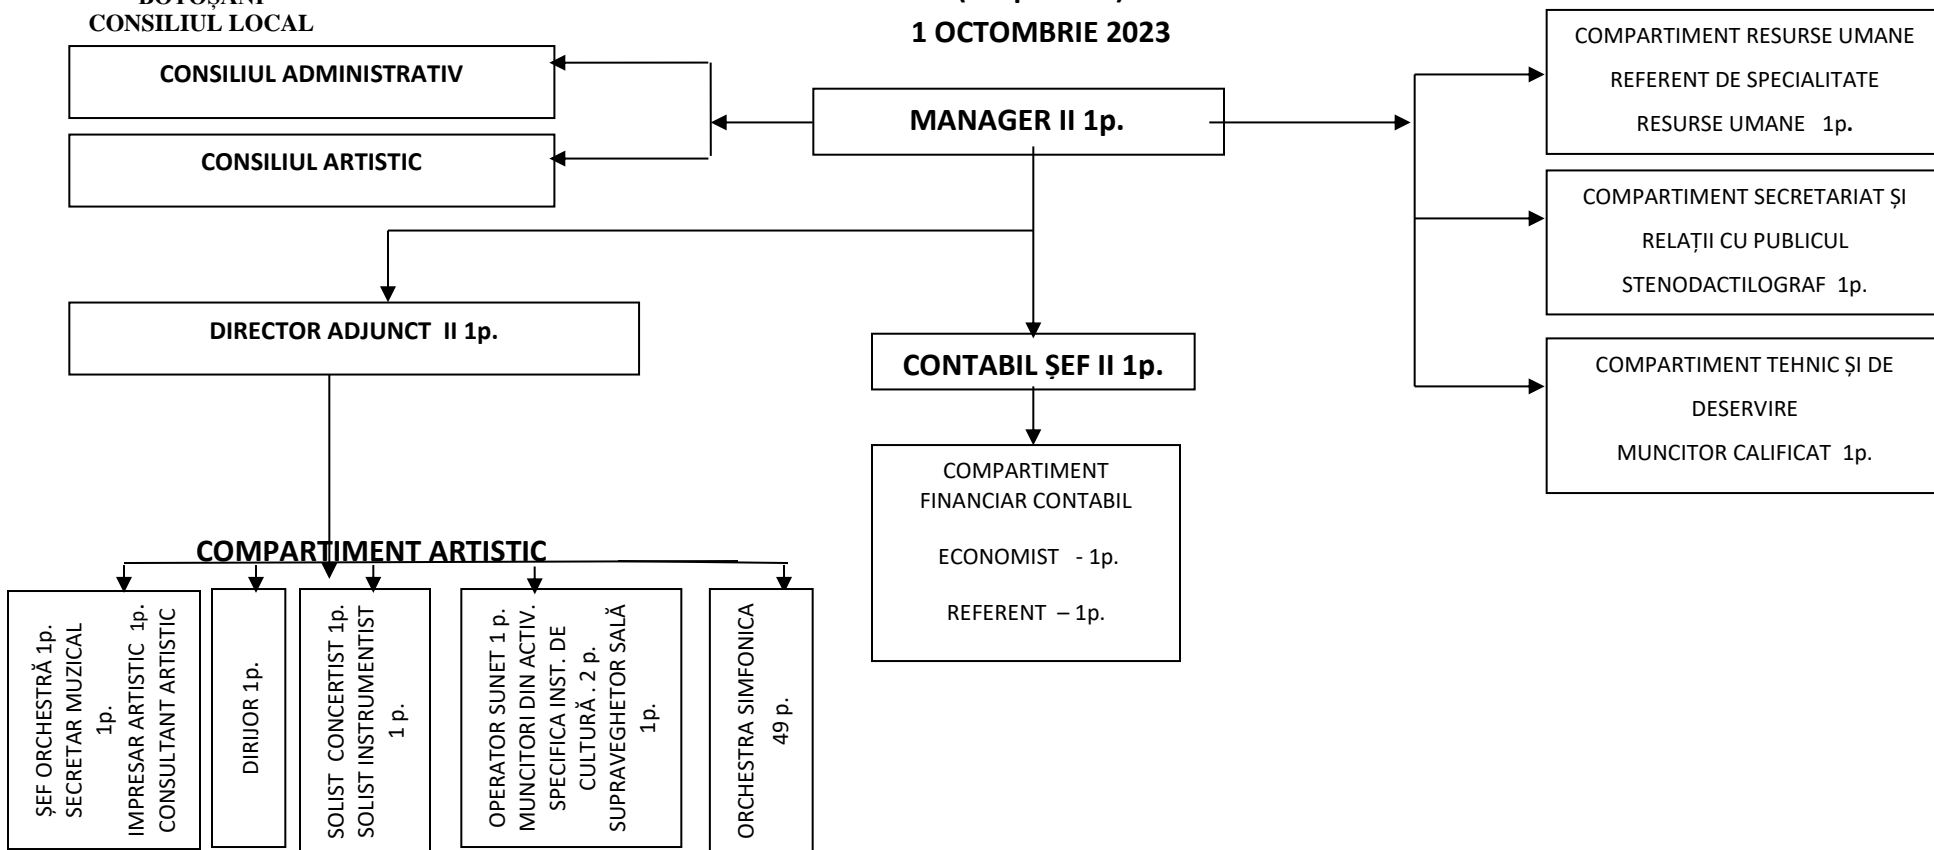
BOTOȘANI
CONSILIUL LOCAL

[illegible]
1 OCTOMBRIE 2023

CONSILIUL ADMINISTRATIV

CONSILIUL ARTISTIC

MANAGER II 1p.

COMPARTIMENT RESURSE UMANE
REFERENT DE SPECIALITATE
RESURSE UMANE 1p.

COMPARTIMENT SECRETARIAT ȘI
RELAȚII CU PUBLICUL
STENODACTILOGRAF 1p.

COMPARTIMENT TEHNIC ȘI DE
DESERVIRE
MUNCITOR CALIFICAT 1p.

DIRECTOR ADJUNCT II 1p.

CONTABIL ȘEF II 1p.

COMPARTIMENT
FINANCIAR CONTABIL

ECONOMIST - 1p.

REFERENT – 1p.

COMPARTIMENT ARTISTIC

ȘEF ORCHESTRĂ 1p.
SECRETAR MUZICAL 1p.
IMPRESAR ARTISTIC 1p.
CONSULTANT ARTISTIC

DIRIJOR 1p.

SOLIST CONCERTIST 1p.
SOLIST INSTRUMENTIST 1 p.

OPERATOR SUNET 1 p.
MUNCITORI DIN ACTIV. SPECIFICA INST. DE CULTURĂ . 2 p.
SUPRAVEGHETOR SALĂ 1p.

ORCHESTRA SIMFONICA
49 p.